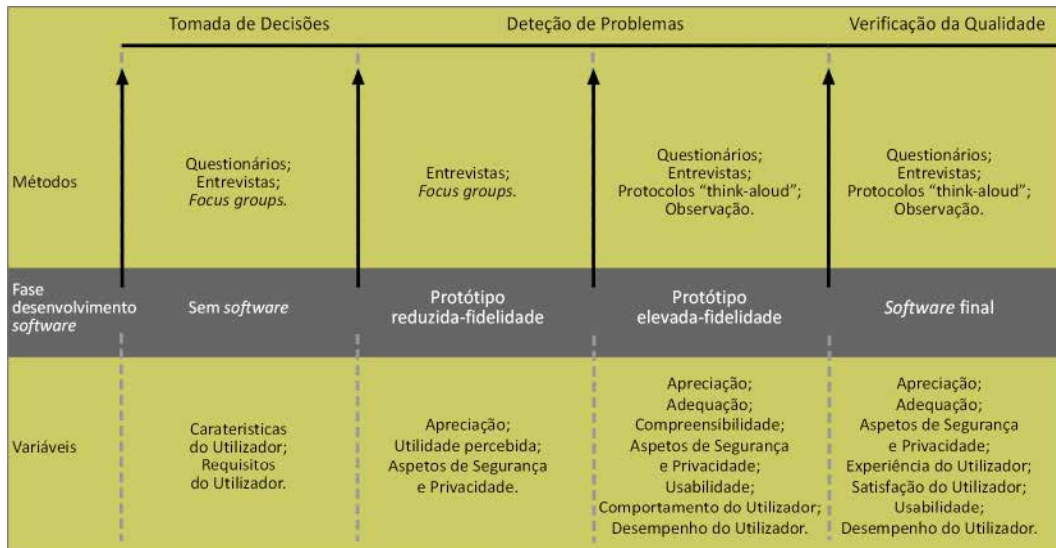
| | Tomada de Decisões | | Deteção de Problemas | Verificação da Qualidade |
|---|---|---|---|---|
| Métodos | Questionários; Entrevistas; *Focus groups.* | Entrevistas; *Focus groups.* | Questionários; Entrevistas; Protocolos "think-aloud"; Observação. | Questionários; Entrevistas; Protocolos "think-aloud"; Observação. |
| Fase desenvolvimento *software* | Sem *software* | Protótipo reduzida-fidelidade | Protótipo elevada-fidelidade | *Software* final |
| Variáveis | Carateristicas do Utilizador; Requisitos do Utilizador. | Apreciação; Utilidade percebida; Aspetos de Segurança e Privacidade. | Apreciação; Adequação; Compreensibilidade; Aspetos de Segurança e Privacidade; Usabilidade; Comportamento do Utilizador; Desempenho do Utilizador. | Apreciação; Adequação; Aspetos de Segurança e Privacidade; Experiência do Utilizador; Satisfação do Utilizador; Usabilidade; Desempenho do Utilizador. |